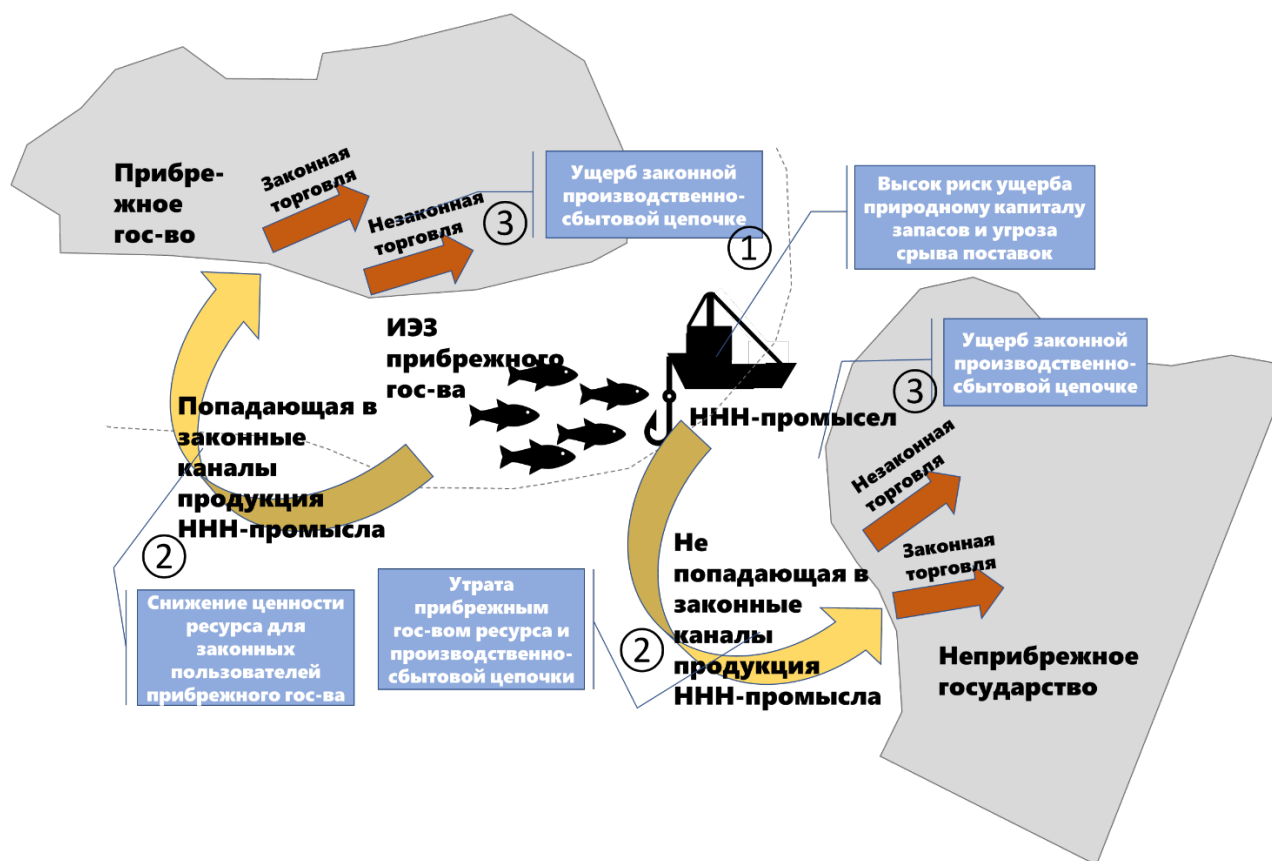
Прибрежное гос-во

Законная торговля

Незаконная торговля

③

Ущерб законной производственно-сбытовой цепочке

①

Высок риск ущерба природному капиталу запасов и угроза срыва поставок

ИЭЗ прибрежного гос-ва

Ущерб законной производственно-сбытовой цепочке

③

Попадающая в законные каналы продукция ННН-промысла

ННН-промысел

Незаконная торговля

Законная торговля

②

Снижение ценности ресурса для законных пользователей прибрежного гос-ва

Утрата прибрежным гос-вом ресурса и производственно-сбытовой цепочки

②

Не попадающая в законные каналы продукция ННН-промысла

Неприбрежное государство